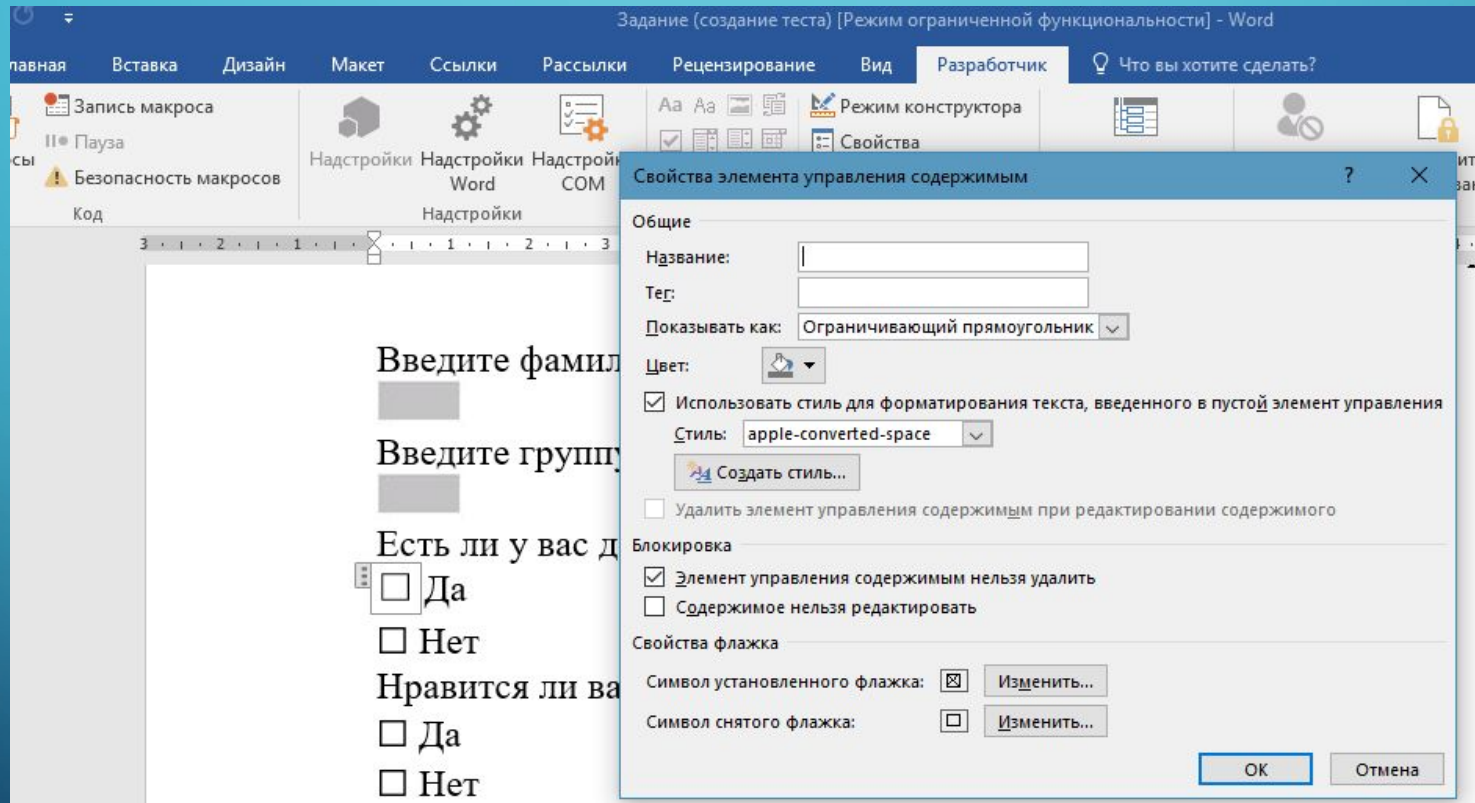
Задание (создание теста) [Режим ограниченной функциональности] - Word

лавная Вставка Дизайн Макет Ссылки Рассылки Рецензирование Вид Разработчик Что вы хотите сделать?

Запись макроса
Пауза
сы
Безопасность макросов
Код

Надстройки Надстройки Word Надстройки COM
Надстройки

Режим конструктора
Свойства

3 · 2 · 1 · · 1 · 2 · 3

Введите фамил

Введите групп

Есть ли у вас д
☐ Да
☐ Нет
Нравится ли ва
☐ Да
☐ Нет

Свойства элемента управления содержимым ? ✕

Общие
Название:
Тег:
Показывать как: Ограничивающий прямоугольник
Цвет:
☑ Использовать стиль для форматирования текста, введенного в пустой элемент управления
Стиль: apple-converted-space
Создать стиль...
☐ Удалить элемент управления содержимым при редактировании содержимого

Блокировка
☑ Элемент управления содержимым нельзя удалить
☐ Содержимое нельзя редактировать

Свойства флажка
Символ установленного флажка: ☒ Изменить...
Символ снятого флажка: ☐ Изменить...

ОК Отмена